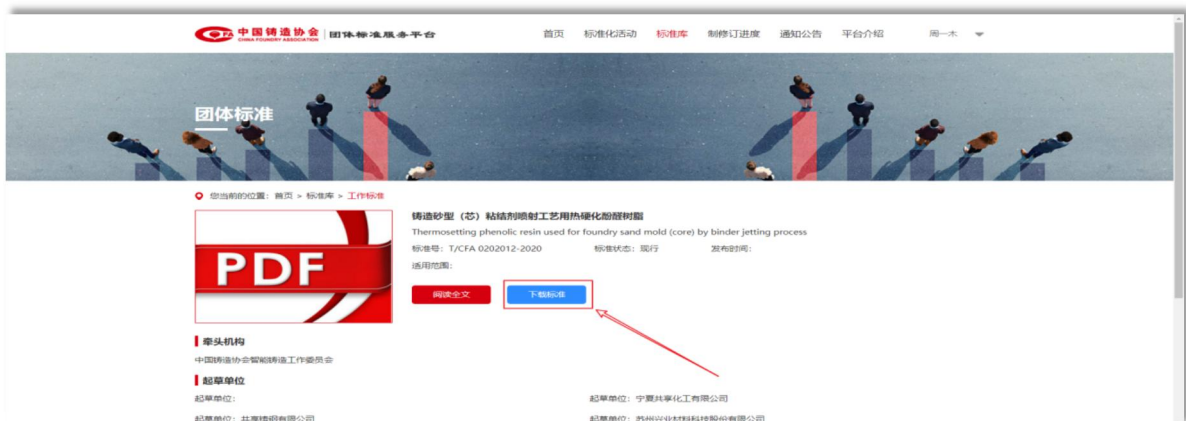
中国铸造协会 CHINA FOUNDRY ASSOCIATION | 团体标准服务平台

首页 标准化活动 标准库 制修订进度 通知公告 平台介绍 周一木

团体标准

您当前的位置：首页 > 标准库 > 工作标准

PDF

铸造砂型（芯）粘结剂喷射工艺用热硬化酚醛树脂

Thermosetting phenolic resin used for foundry sand mold (core) by binder jetting process

标准号：T/CFA 0202012-2020 标准状态：现行 发布时间：

适用范围：

阅读全文 下载标准

牵头机构

中国铸造协会智能铸造工作委员会

起草单位

起草单位： 起草单位：宁夏共享化工有限公司

起草单位：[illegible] 起草单位：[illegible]